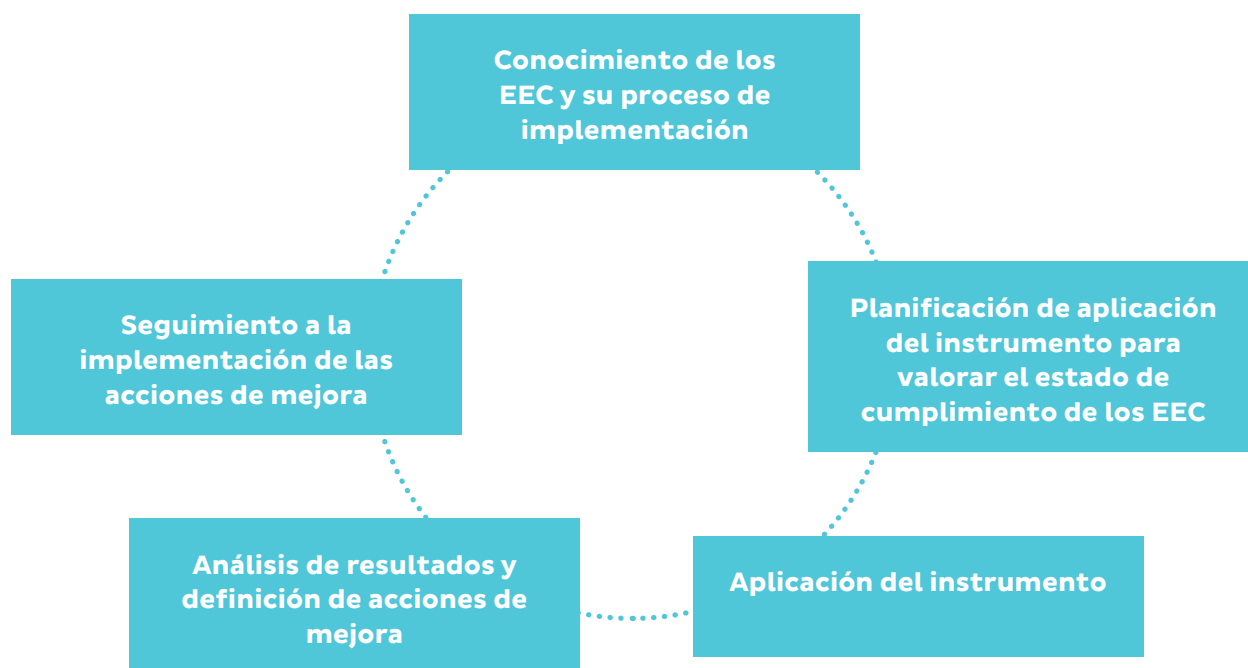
Conocimiento de los EEC y su proceso de implementación

Planificación de aplicación del instrumento para valorar el estado de cumplimiento de los EEC

Aplicación del instrumento

Análisis de resultados y definición de acciones de mejora

Seguimiento a la implementación de las acciones de mejora